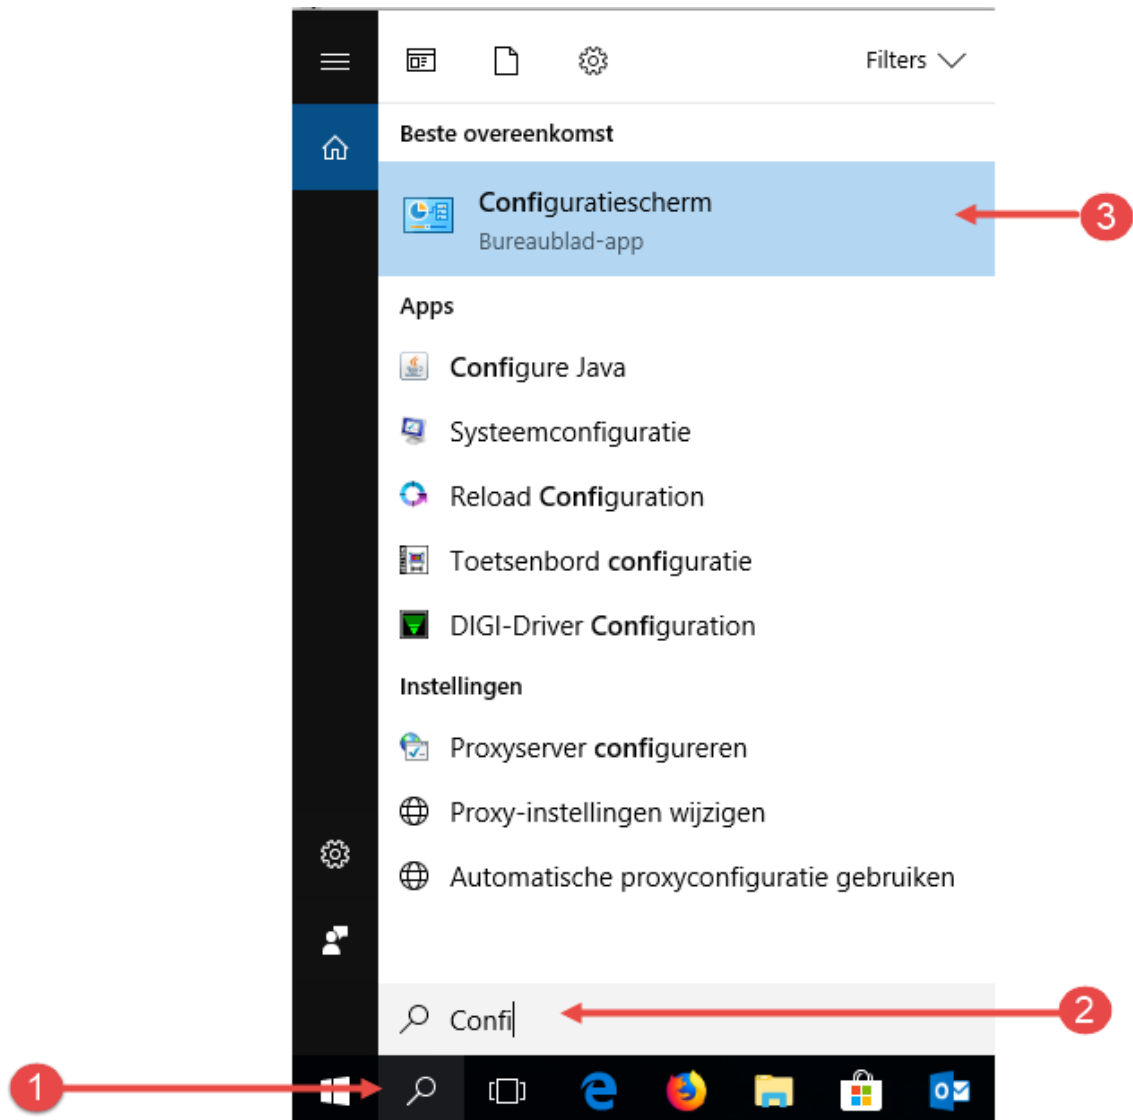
Filters

Beste overeenkomst

Configuratiescherm
Bureaublad-app

3

Apps

Configure Java

Systeemconfiguratie

Reload Configuration

Toetsenbord configuratie

DIGI-Driver Configuration

Instellingen

Proxyserver configureren

Proxy-instellingen wijzigen

Automatische proxyconfiguratie gebruiken

Confi

2

1